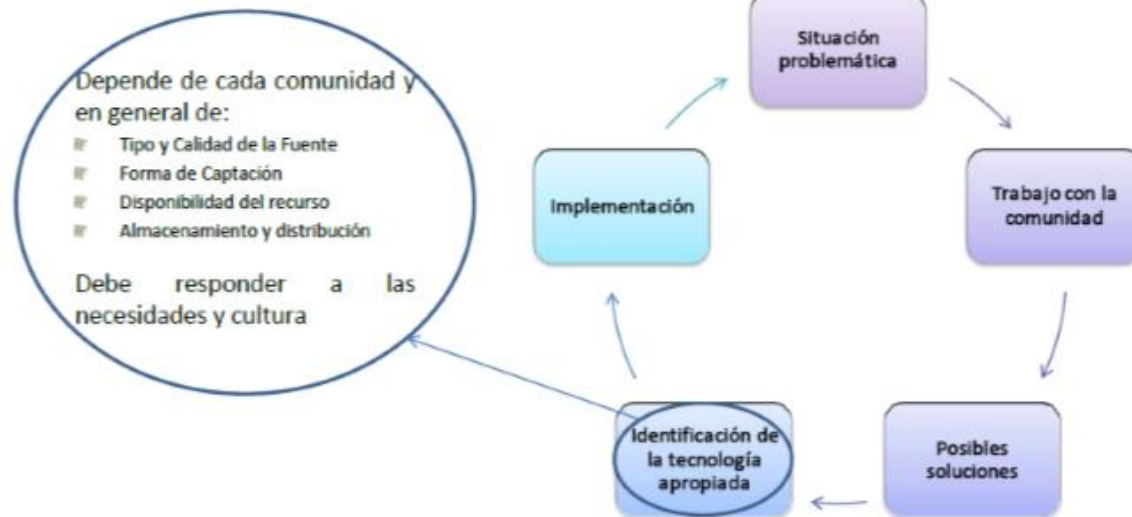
Depende de cada comunidad y en general de:
Tipo y Calidad de la Fuente
Forma de Captación
Disponibilidad del recurso
Almacenamiento y distribución

Debe responder a las necesidades y cultura

Situación problemática

Trabajo con la comunidad

Posibles soluciones

Identificación de la tecnología apropiada

Implementación